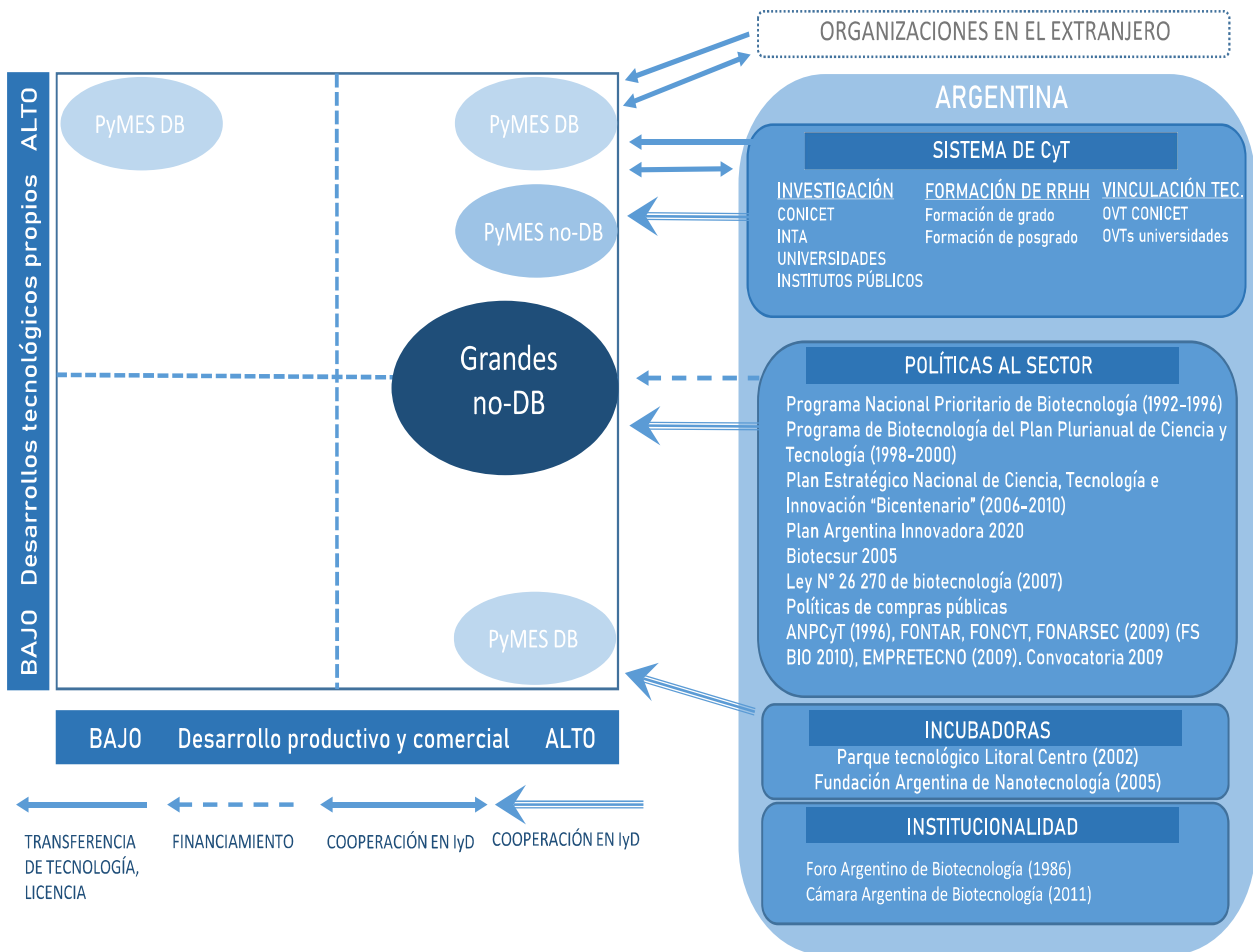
ORGANIZACIONES EN EL EXTRANJERO

ALTO Desarrollos tecnológicos propios BAJO

PyMES DB

PyMES DB

PyMES no-DB

Grandes no-DB

PyMES DB

BAJO Desarrollo productivo y comercial ALTO

ARGENTINA

SISTEMA DE CyT

INVESTIGACIÓN
CONICET
INTA
UNIVERSIDADES
INSTITUTOS PÚBLICOS

FORMACIÓN DE RRHH
Formación de grado
Formación de posgrado

VINCULACIÓN TEC.
OVT CONICET
OVTs universidades

POLÍTICAS AL SECTOR

Programa Nacional Prioritario de Biotecnología (1992-1996)
Programa de Biotecnología del Plan Plurianual de Ciencia y Tecnología (1998-2000)
Plan Estratégico Nacional de Ciencia, Tecnología e Innovación "Bicentenario" (2006-2010)
Plan Argentina Innovadora 2020
Biotecsur 2005
Ley N° 26 270 de biotecnología (2007)
Políticas de compras públicas
ANPCyT (1996), FONTAR, FONCYT, FONARSEC (2009) (FS BIO 2010), EMPRETECNO (2009). Convocatoria 2009

INCUBADORAS
Parque tecnológico Litoral Centro (2002)
Fundación Argentina de Nanotecnología (2005)

INSTITUCIONALIDAD

Foro Argentino de Biotecnología (1986)
Cámara Argentina de Biotecnología (2011)

TRANSFERENCIA DE TECNOLOGÍA, LICENCIA

FINANCIAMIENTO

COOPERACIÓN EN IyD

COOPERACIÓN EN IyD